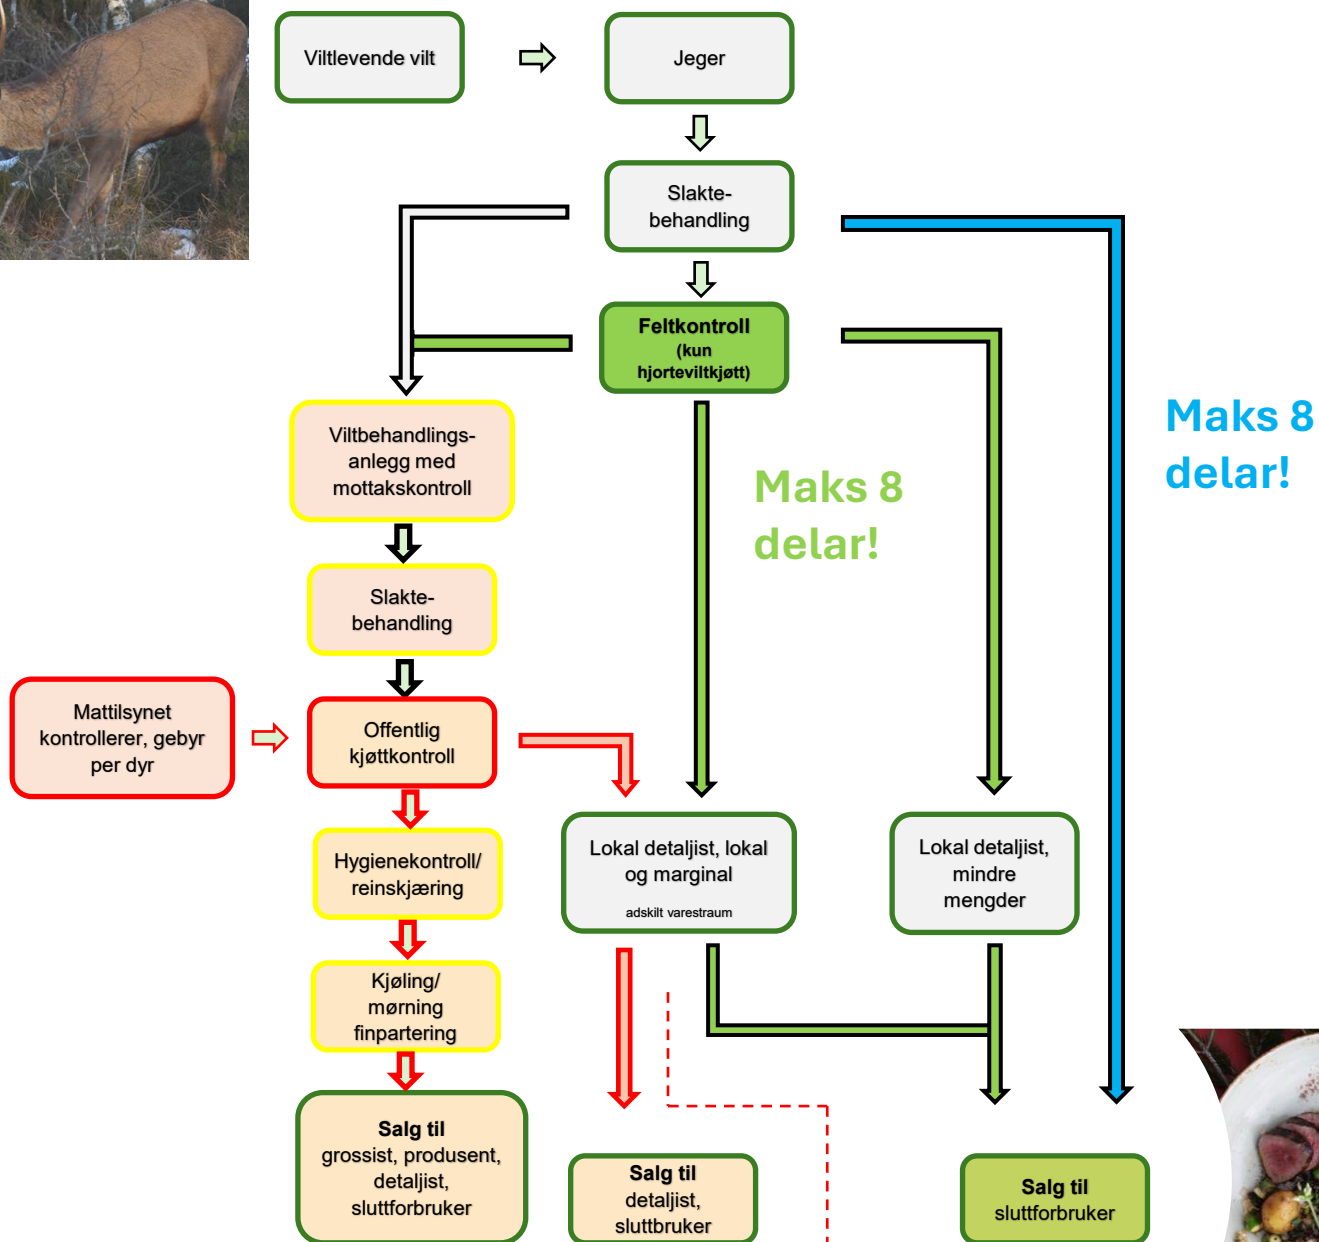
Viltlevende vilt

Jeger

Slakte-behandling

Feltkontroll (kun hjorteviltkjøtt)

Maks 8 delar!

Maks 8 delar!

Viltbehandlings-anlegg med mottakskontroll

Slakte-behandling

Mattilsynet kontrollerer, gebyr per dyr

Offentlig kjøttkontroll

Hygienekontroll/ reinskjæring

Kjøling/ mørning finpartering

Salg til grossist, produsent, detaljist, sluttforbruker

Lokal detaljist, lokal og marginal
adskilt varestraum

Lokal detaljist, mindre mengder

Salg til detaljist, sluttbruker

Salg til sluttforbruker